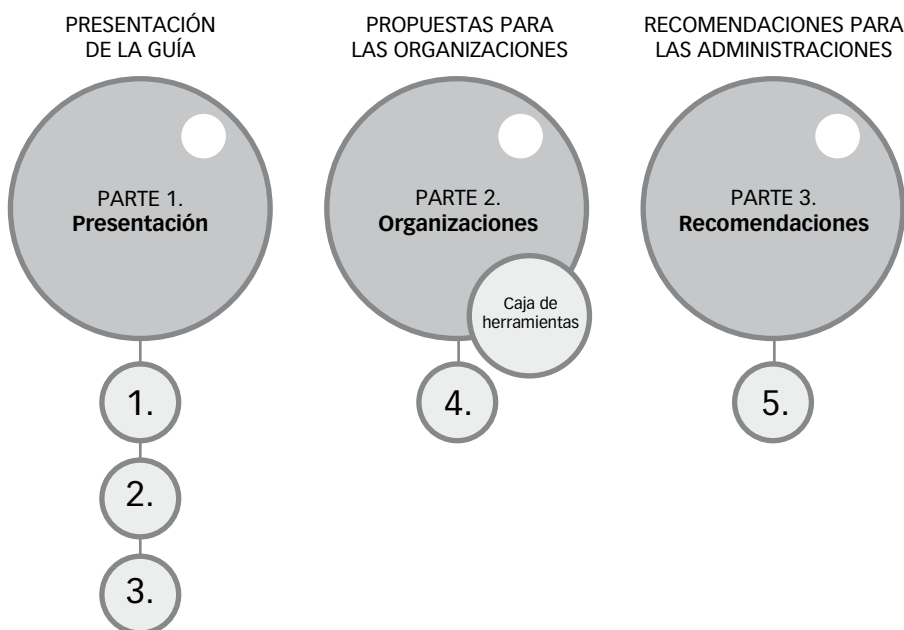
PRESENTACIÓN DE LA GUÍA

PARTE 1.
**Presentación**

1.

2.

3.

PROPUESTAS PARA LAS ORGANIZACIONES

PARTE 2.
**Organizaciones**

Caja de herramientas

4.

RECOMENDACIONES PARA LAS ADMINISTRACIONES

PARTE 3.
**Recomendaciones**

5.